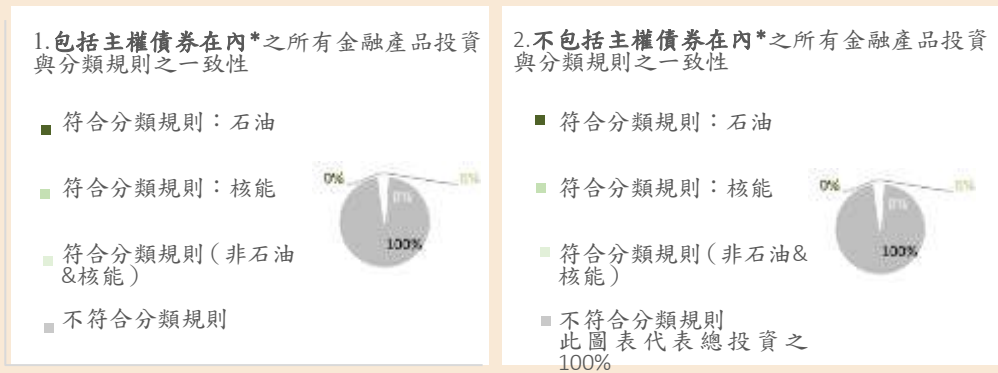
1.包括主權債券在內*之所有金融產品投資與分類規則之一致性

符合分類規則：石油

符合分類規則：核能

符合分類規則（非石油&核能）

不符合分類規則

0%

0%

0%

100%

2.不包括主權債券在內*之所有金融產品投資與分類規則之一致性

符合分類規則：石油

符合分類規則：核能

符合分類規則（非石油&核能）

不符合分類規則

此圖表代表總投資之100%

0%

0%

0%

100%